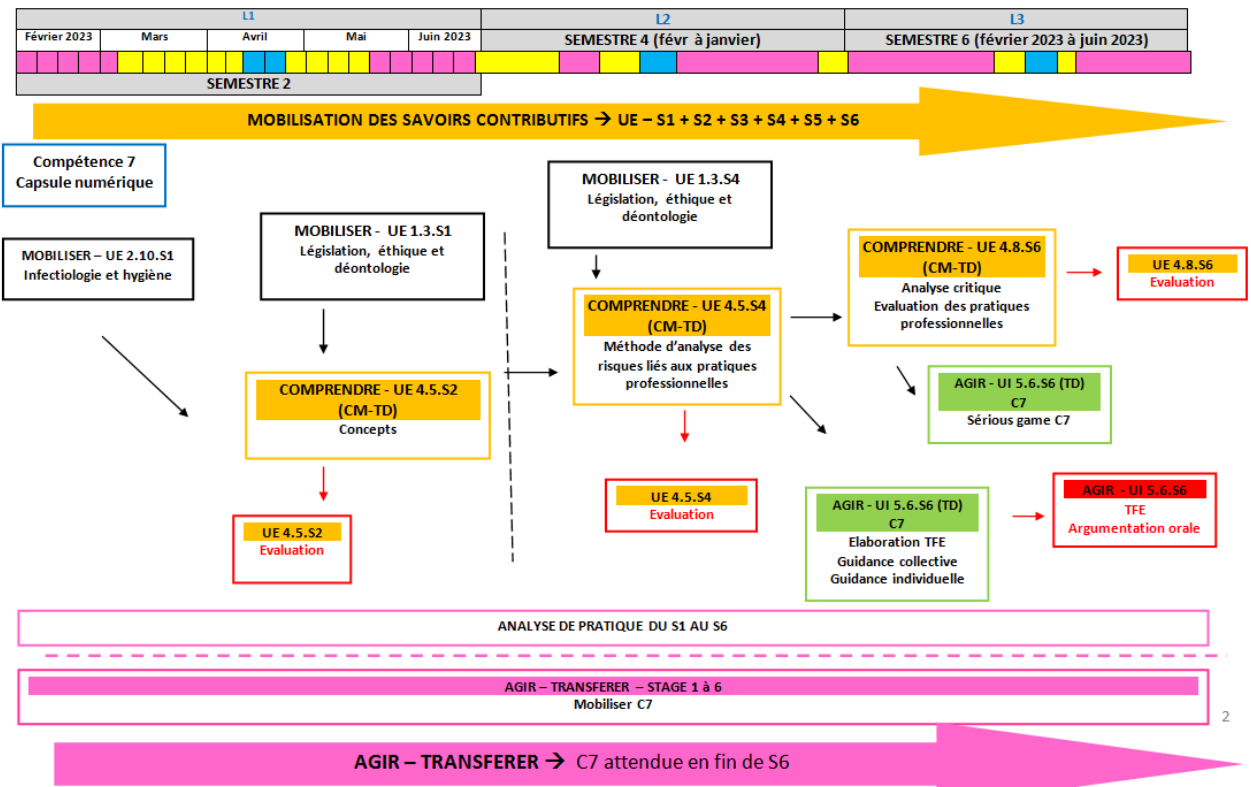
| L1 | | | | | L2 | L3 |
|---|---|---|---|---|---|---|
| Février 2023 | Mars | Avril | Mai | Juin 2023 | SEMESTRE 4 (févr à janvier) | SEMESTRE 6 (février 2023 à juin 2023) |

SEMESTRE 2

MOBILISATION DES SAVOIRS CONTRIBUTIFS → UE – S1 + S2 + S3 + S4 + S5 + S6

Compétence 7
Capsule numérique

MOBILISER – UE 2.10.S1
Infectiologie et hygiène

MOBILISER - UE 1.3.S1
Législation, éthique et déontologie

COMPRENDRE - UE 4.5.S2
(CM-TD)
Concepts

UE 4.5.S2
Evaluation

MOBILISER - UE 1.3.S4
Législation, éthique et déontologie

COMPRENDRE - UE 4.5.S4
(CM-TD)
Méthode d'analyse des risques liés aux pratiques professionnelles

UE 4.5.S4
Evaluation

COMPRENDRE - UE 4.8.S6
(CM-TD)
Analyse critique
Evaluation des pratiques professionnelles

UE 4.8.S6
Evaluation

AGIR - UI 5.6.S6 (TD)
C7
Sérious game C7

AGIR - UI 5.6.S6 (TD)
C7
Elaboration TFE
Guidance collective
Guidance individuelle

AGIR - UI 5.6.S6
TFE
Argumentation orale

ANALYSE DE PRATIQUE DU S1 AU S6

AGIR – TRANSFERER – STAGE 1 à 6
Mobiliser C7

2

AGIR – TRANSFERER → C7 attendue en fin de S6